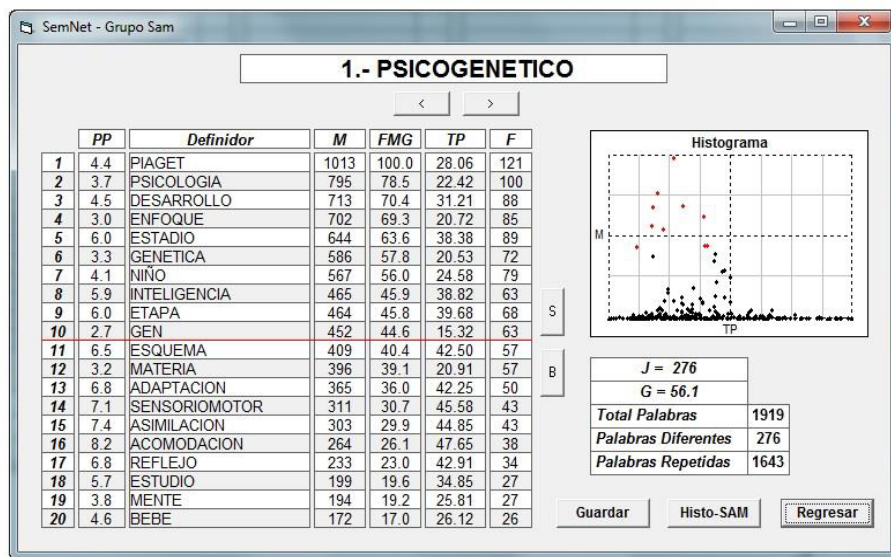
SemNet - Grupo Sam

1.- PSICOGENETICO

<    >

| | PP | Definidor | M | FMG | TP | F |
|---|---|---|---|---|---|---|
| 1 | 4.4 | PIAGET | 1013 | 100.0 | 28.06 | 121 |
| 2 | 3.7 | PSICOLOGIA | 795 | 78.5 | 22.42 | 100 |
| 3 | 4.5 | DESARROLLO | 713 | 70.4 | 31.21 | 88 |
| 4 | 3.0 | ENFOQUE | 702 | 69.3 | 20.72 | 85 |
| 5 | 6.0 | ESTADIO | 644 | 63.6 | 38.38 | 89 |
| 6 | 3.3 | GENETICA | 586 | 57.8 | 20.53 | 72 |
| 7 | 4.1 | NIÑO | 567 | 56.0 | 24.58 | 79 |
| 8 | 5.9 | INTELIGENCIA | 465 | 45.9 | 38.82 | 63 |
| 9 | 6.0 | ETAPA | 464 | 45.8 | 39.68 | 68 |
| 10 | 2.7 | GEN | 452 | 44.6 | 15.32 | 63 |
| 11 | 6.5 | ESQUEMA | 409 | 40.4 | 42.50 | 57 |
| 12 | 3.2 | MATERIA | 396 | 39.1 | 20.91 | 57 |
| 13 | 6.8 | ADAPTACION | 365 | 36.0 | 42.25 | 50 |
| 14 | 7.1 | SENSORIOMOTOR | 311 | 30.7 | 45.58 | 43 |
| 15 | 7.4 | ASIMILACION | 303 | 29.9 | 44.85 | 43 |
| 16 | 8.2 | ACOMODACION | 264 | 26.1 | 47.65 | 38 |
| 17 | 6.8 | REFLEJO | 233 | 23.0 | 42.91 | 34 |
| 18 | 5.7 | ESTUDIO | 199 | 19.6 | 34.85 | 27 |
| 19 | 3.8 | MENTE | 194 | 19.2 | 25.81 | 27 |
| 20 | 4.6 | BEBE | 172 | 17.0 | 26.12 | 26 |

S

B

Histograma
M
TP

J = 276
G = 56.1

| Total Palabras | 1919 |
|---|---|
| Palabras Diferentes | 276 |
| Palabras Repetidas | 1643 |

Guardar    Histo-SAM    Regresar